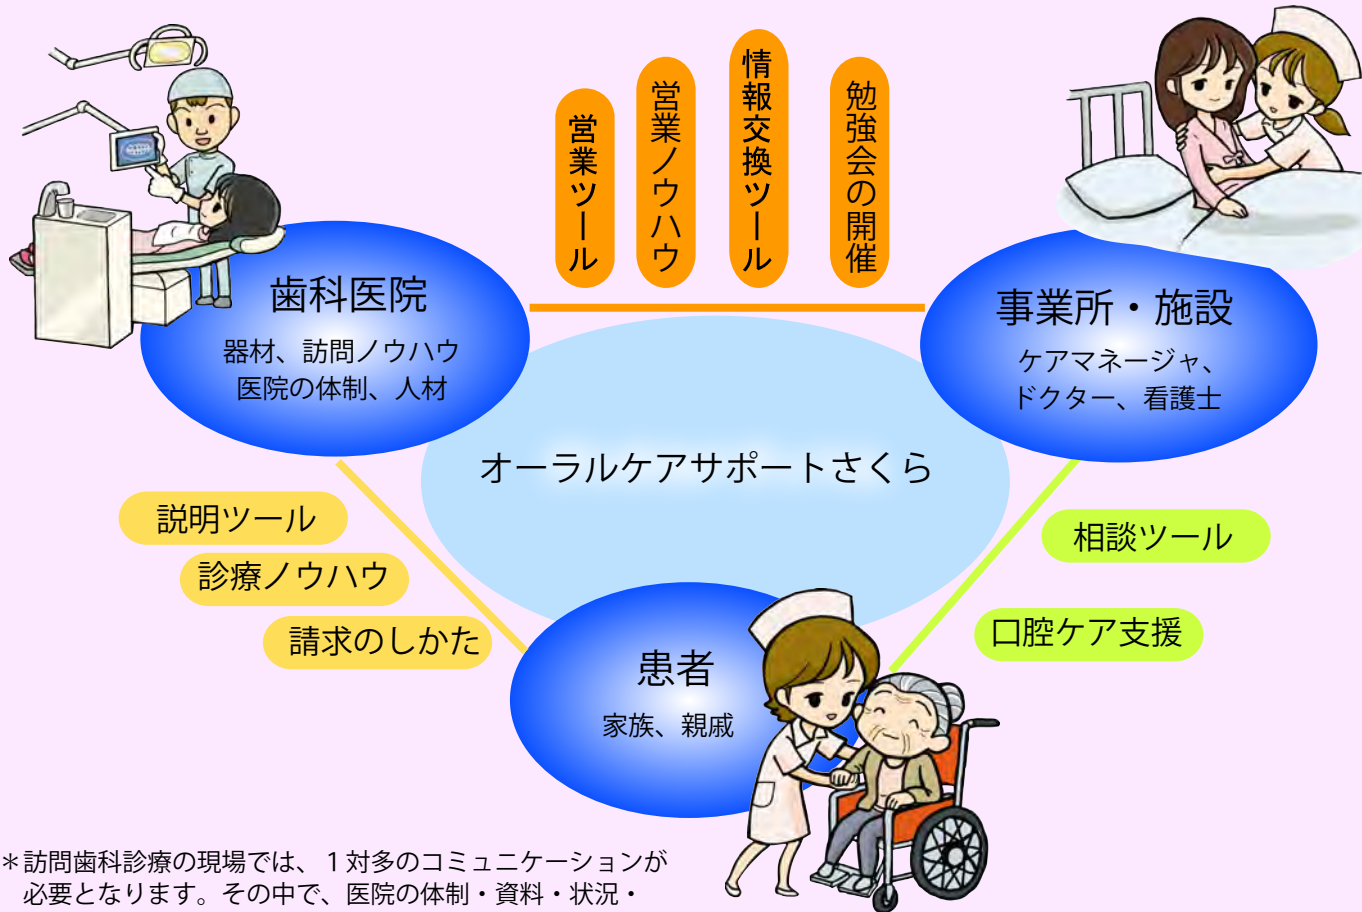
営業ツール
営業ノウハウ
情報交換ツール
勉強会の開催

歯科医院
器材、訪問ノウハウ
医院の体制、人材

事業所・施設
ケアマネージャ、
ドクター、看護士

オーラルケアサポートさくら

説明ツール
診療ノウハウ
請求のしかた

相談ツール
口腔ケア支援

患者
家族、親戚

＊訪問歯科診療の現場では、１対多のコミュニケーションが必要となります。その中で、医院の体制・資料・状況・